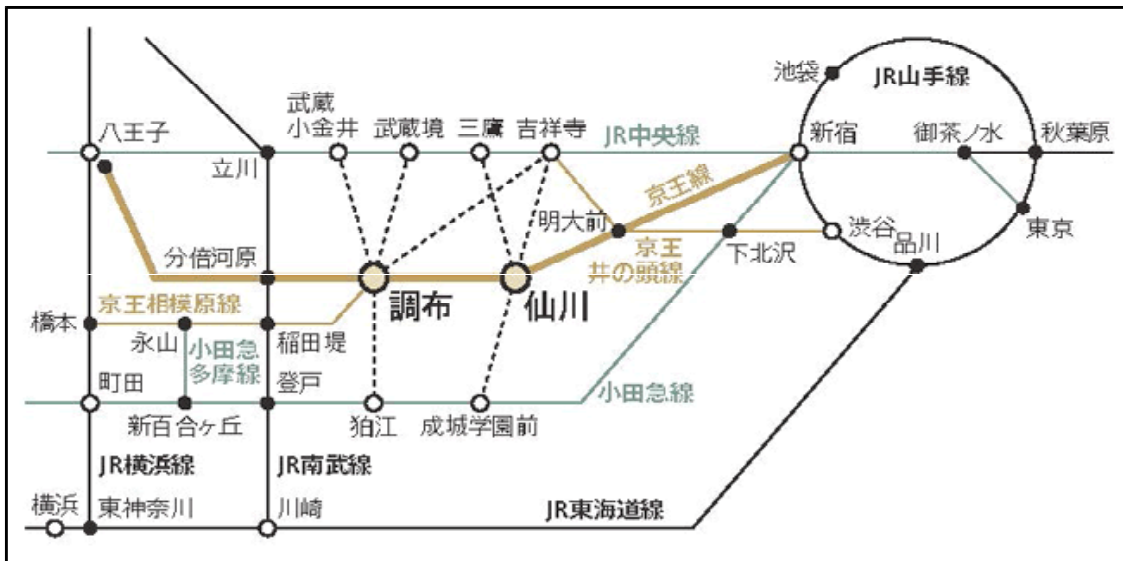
池袋
JR山手線
武蔵小金井
武蔵境
三鷹
吉祥寺
八王子
JR中央線
新宿
御茶ノ水
秋葉原
立川
京王線
明大前
渋谷
品川
東京
分倍河原
京王井の頭線
下北沢
京王相模原線
調布
仙川
橋本
永山
稲田堤
小田急多摩線
町田
登戸
小田急線
新百合ヶ丘
狛江
成城学園前
JR横浜線
JR南武線
横浜
東神奈川
川崎
JR東海道線